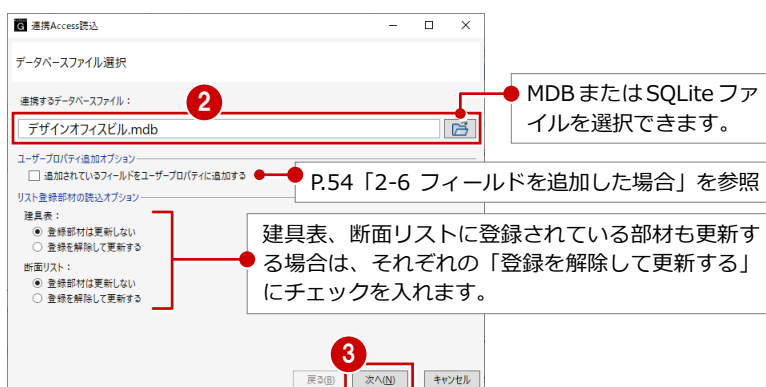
連携Access読込

データベースファイル選択

連携するデータベースファイル：

2

デザインオフィスビル.mdb

MDBまたはSQLiteファイルを選択できます。

ユーザープロパティ追加オプション

追加されているフィールドをユーザープロパティに追加する

P.54「2-6 フィールドを追加した場合」を参照

リスト登録部材の読込オプション

建具表：

登録部材は更新しない

登録を解除して更新する

断面リスト：

登録部材は更新しない

登録を解除して更新する

建具表、断面リストに登録されている部材も更新する場合は、それぞれの「登録を解除して更新する」にチェックを入れます。

3

戻る(B)

次へ(N)

キャンセル